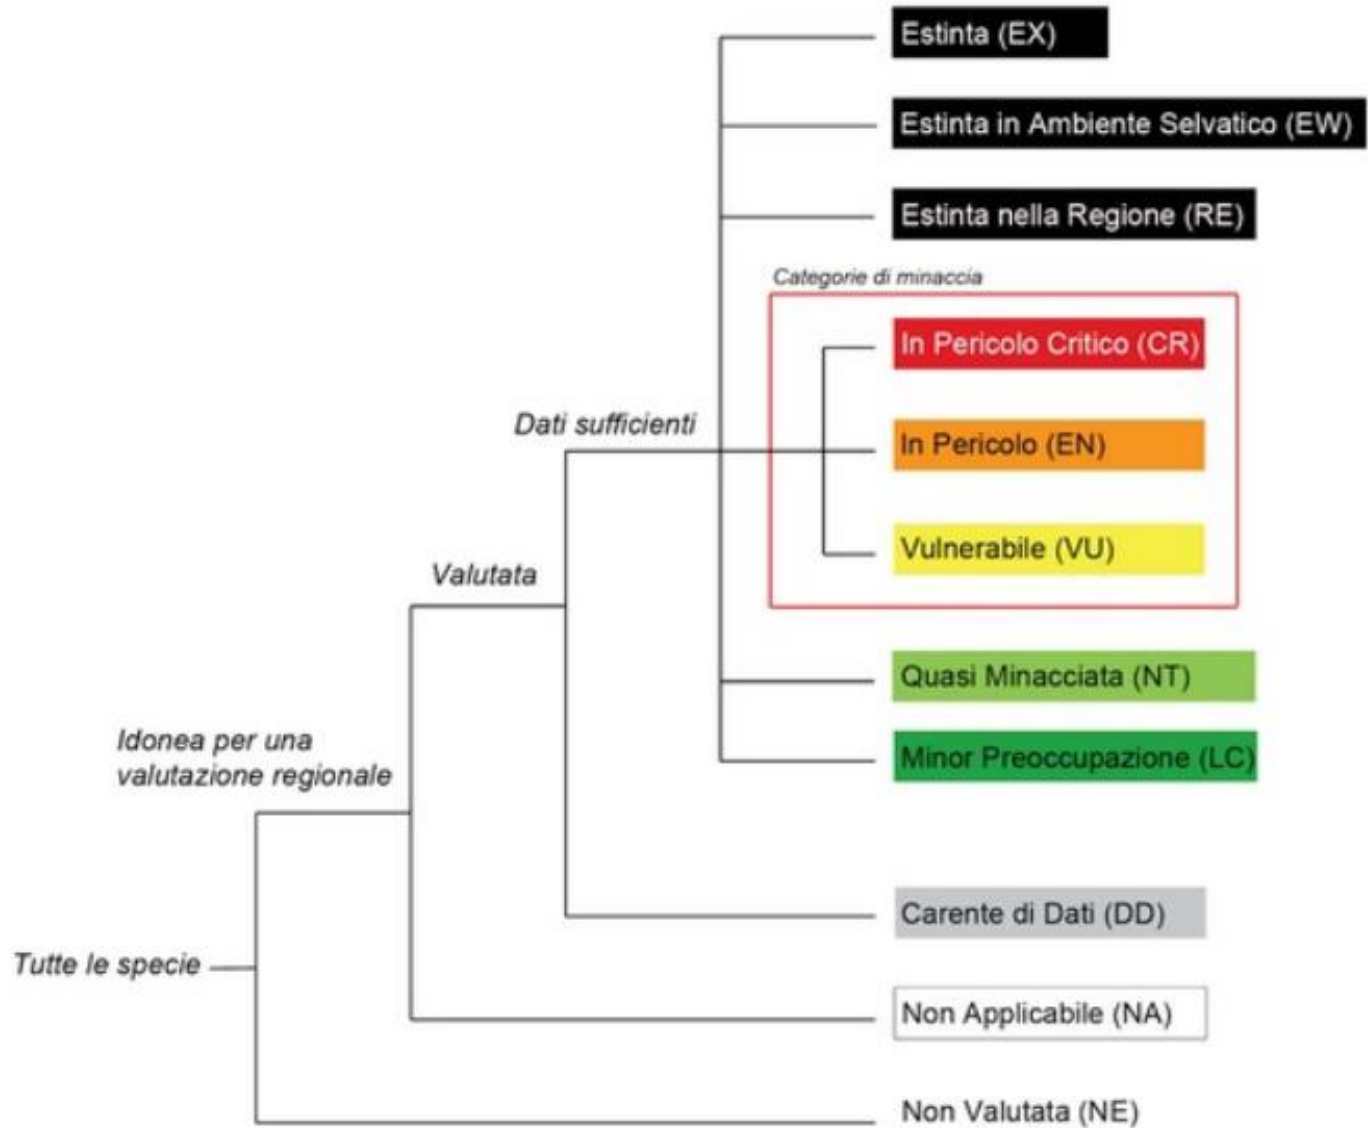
Estinta (EX)

Estinta in Ambiente Selvatico (EW)

Estinta nella Regione (RE)

Categorie di minaccia

In Pericolo Critico (CR)

Dati sufficienti

In Pericolo (EN)

Vulnerabile (VU)

Valutata

Quasi Minacciata (NT)

Idonea per una valutazione regionale

Minor Preoccupazione (LC)

Carente di Dati (DD)

Tutte le specie

Non Applicabile (NA)

Non Valutata (NE)